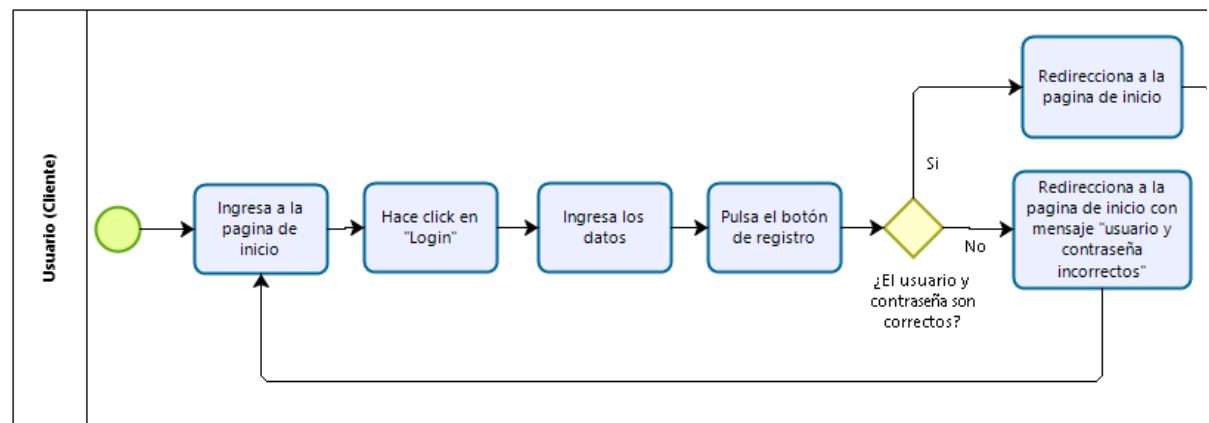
Usuario (Cliente)

Ingresa a la pagina de inicio

Hace click en "Login"

Ingresa los datos

Pulsa el botón de registro

¿El usuario y contraseña son correctos?

Si

No

Redirecciona a la pagina de inicio

Redirecciona a la pagina de inicio con mensaje "usuario y contraseña incorrectos"